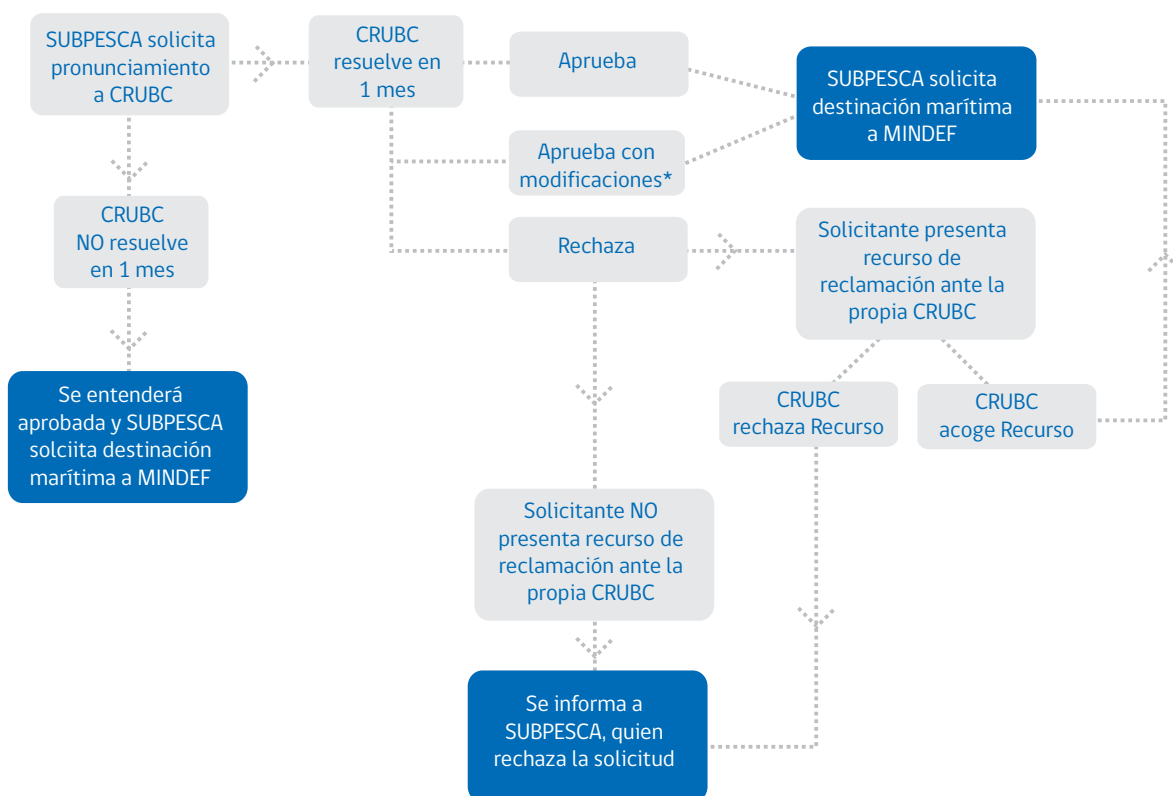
SUBPESCA solicita pronunciamiento a CRUBC

CRUBC resuelve en 1 mes

Aprueba

SUBPESCA solicita destinación marítima a MINDEF

Aprueba con modificaciones*

CRUBC NO resuelve en 1 mes

Rechaza

Solicitante presenta recurso de reclamación ante la propia CRUBC

Se entenderá aprobada y SUBPESCA solciita destinación marítima a MINDEF

CRUBC rechaza Recurso

CRUBC acoge Recurso

Solicitante NO presenta recurso de reclamación ante la propia CRUBC

Se informa a SUBPESCA, quien rechaza la solicitud